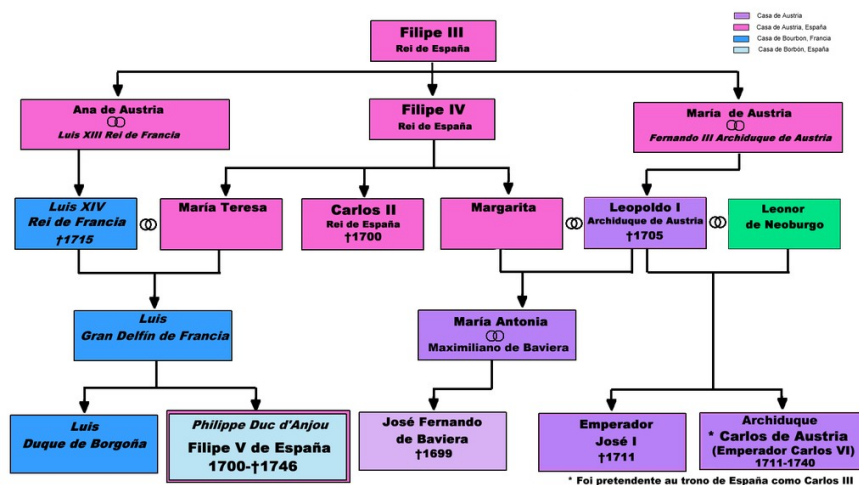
Casa de Austria
Casa de Austria, España
Casa de Bourbon, Francia
Casa de Borbón, España

Filipe III
Rei de España

Ana de Austria
Luis XIII Rei de Francia

Filipe IV
Rei de España

María de Austria
Fernando III Archiduque de Austria

Luis XIV
Rei de Francia
†1715

María Teresa

Carlos II
Rei de España
†1700

Margarita

Leopoldo I
Archiduque de Austria
†1705

Leonor
de Neoburgo

Luis
Gran Delfín de Francia

María Antonia
Maximiliano de Baviera

Luis
Duque de Borgoña

Philippe Duc d'Anjou
Filipe V de España
1700-†1746

José Fernando
de Baviera
†1699

Emperador
José I
†1711

Archiduque
* Carlos de Austria
(Emperador Carlos VI)
1711-1740

* Foi pretendente au trono de España como Carlos III